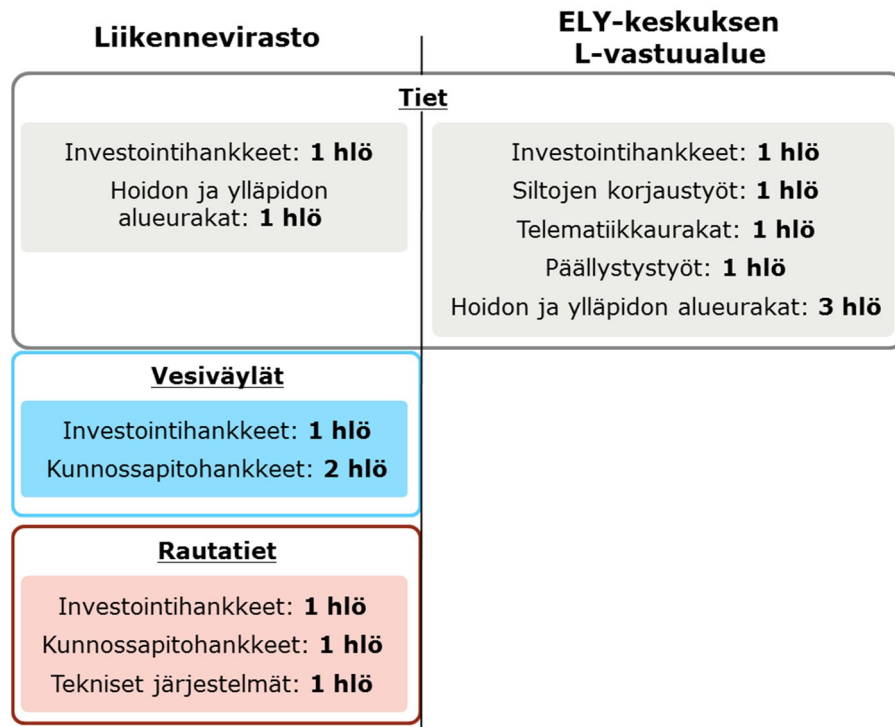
Liikennevirasto

ELY-keskuksen L-vastuualue

Tiet

Investointihankkeet: **1 hlö**

Hoidon ja ylläpidon alueurakat: **1 hlö**

Investointihankkeet: **1 hlö**

Siltojen korjaustyöt: **1 hlö**

Telematiikkaurakat: **1 hlö**

Päällystystyöt: **1 hlö**

Hoidon ja ylläpidon alueurakat: **3 hlö**

Vesiväylät

Investointihankkeet: **1 hlö**

Kunnossapitohankkeet: **2 hlö**

Rautatiet

Investointihankkeet: **1 hlö**

Kunnossapitohankkeet: **1 hlö**

Tekniset järjestelmät: **1 hlö**